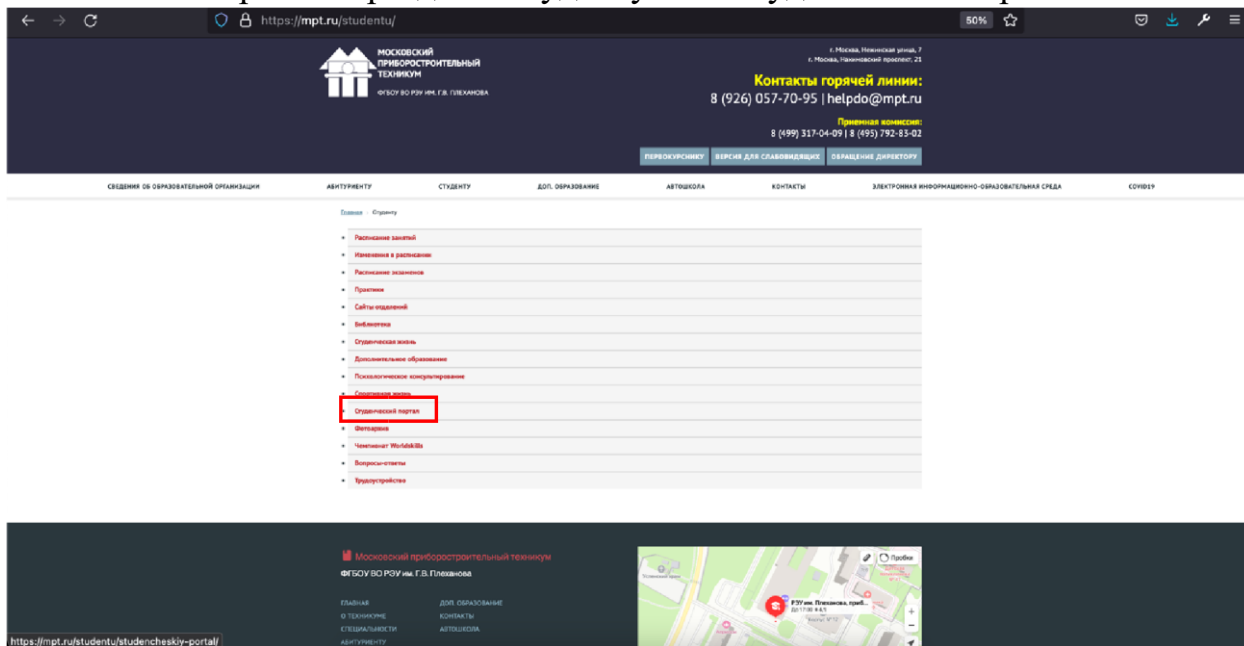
https://mpt.ru/studentu/

50%

МОСКОВСКИЙ ПРИБОРОСТРОИТЕЛЬНЫЙ ТЕХНИКУМ
ФГБОУ ВО РЭУ ИМ. Г.В. ПЛЕХАНОВА

г. Москва, Нежинская улица, 7
г. Москва, Нахимовский проспект, 21

Контакты горячей линии:
8 (926) 057-70-95 | helpdo@mpt.ru

Приемная комиссия:
8 (499) 317-04-09 | 8 (495) 792-83-02

ПЕРВОКУРСНИКУ | ВЕРСИЯ ДЛЯ СЛАБОВИДЯЩИХ | ОБРАЩЕНИЕ ДИРЕКТОРУ

СВЕДЕНИЯ ОБ ОБРАЗОВАТЕЛЬНОЙ ОРГАНИЗАЦИИ | АБИТУРИЕНТУ | СТУДЕНТУ | ДОП. ОБРАЗОВАНИЕ | АВТОШКОЛА | КОНТАКТЫ | ЭЛЕКТРОННАЯ ИНФОРМАЦИОННО-ОБРАЗОВАТЕЛЬНАЯ СРЕДА | COVID19

Главная / Студенту

- Расписание занятий
- Изменения в расписании
- Расписание экзаменов
- Практики
- Сайты отделений
- Библиотека
- Студенческая жизнь
- Дополнительное образование
- Психологическое консультирование
- Спортивная жизнь
- Студенческий портал
- Фотоархив
- Чемпионат Worldskills
- Вопросы-ответы
- Трудоустройство

Московский приборостроительный техникум
ФГБОУ ВО РЭУ им. Г.В. Плеханова

ГЛАВНАЯ
О ТЕХНИКУМЕ
СПЕЦИАЛЬНОСТИ
АБИТУРИЕНТУ

ДОП. ОБРАЗОВАНИЕ
КОНТАКТЫ
АВТОШКОЛА

Пробки
РЭУ им. Плеханова, приб...

https://mpt.ru/studentu/studencheskiy-portal/